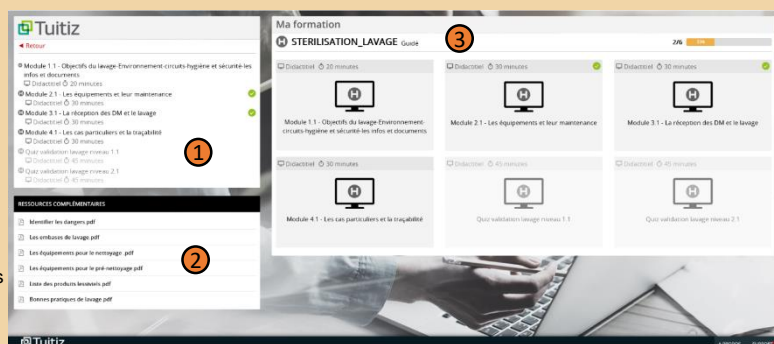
Tuitiz
◄ Retour

Module 1.1 - Objectifs du lavage-Environnement-circuits-hygiène et sécurité-les infos et documents
Didacticiel 20 minutes
Module 2.1 - Les équipements et leur maintenance
Didacticiel 30 minutes
Module 3.1 - La réception des DM et le lavage
Didacticiel 30 minutes
Module 4.1 - Les cas particuliers et la traçabilité
Didacticiel 30 minutes
Quiz validation lavage niveau 1.1
Didacticiel 45 minutes
Quiz validation lavage niveau 2.1
Didacticiel 45 minutes

1

RESSOURCES COMPLÉMENTAIRES
Identifier les dangers pdf
Les embases du lavage pdf
Les équipements pour le nettoyage .pdf
Les équipements pour le pré-nettoyage pdf
Liste des produits lessiviels pdf
Bonnes pratiques de lavage pdf

2

Ma formation
STERILISATION_LAVAGE Guidé
3
2/6

Didacticiel 20 minutes
Module 1.1 - Objectifs du lavage-Environnement-circuits-hygiène et sécurité-les infos et documents
Didacticiel 30 minutes
Module 2.1 - Les équipements et leur maintenance
Didacticiel 30 minutes
Module 3.1 - La réception des DM et le lavage
Didacticiel 30 minutes
Module 4.1 - Les cas particuliers et la traçabilité
Didacticiel 45 minutes
Quiz validation lavage niveau 1.1
Didacticiel 45 minutes
Quiz validation lavage niveau 2.1

Tuitiz